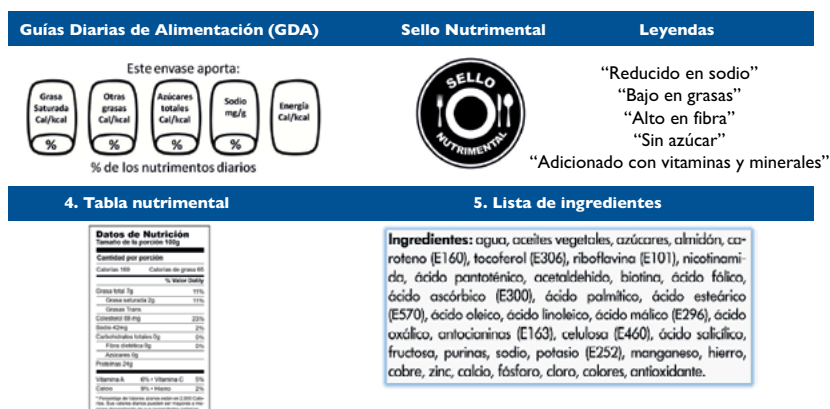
Guías Diarias de Alimentación (GDA)

Este envase aporta:

| Grasa Saturada Cal/kcal | Otras grasas Cal/kcal | Azúcares totales Cal/kcal | Sodio mg/g | Energía Cal/kcal |
|---|---|---|---|---|
| % | % | % | % | |

% de los nutrimentos diarios

Sello Nutrimental

SELLO NUTRIMENTAL

Leyendas

"Reducido en sodio"
"Bajo en grasas"
"Alto en fibra"
"Sin azúcar"
"Adicionado con vitaminas y minerales"

4. Tabla nutrimental

Datos de Nutrición
Tamaño de la porción 100g

Cantidad por porción

Calorías 169 Calorías de grasa 65

% Valor Diario

| | |
|---|---|
| Grasa total 7g | 11% |
| Grasa saturada 2g | 11% |
| Grasas Trans | |
| Colesterol 69 mg | 23% |
| Sodio 42mg | 2% |
| Carbohidratos totales 0g | 0% |
| Fibra dietética 0g | 0% |
| Azúcares 0g | |
| Proteínas 24g | |
| Vitamina A 6% • Vitamina C | 5% |
| Calcio 8% • Hierro | 2% |

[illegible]

5. Lista de ingredientes

Ingredientes: agua, aceites vegetales, azúcares, almidón, caroteno (E160), tocoferol (E306), riboflavina (E101), nicotinamida, ácido pantoténico, acetaldehído, biotina, ácido fólico, ácido ascórbico (E300), ácido palmítico, ácido esteárico (E570), ácido oleico, ácido linoleico, ácido málico (E296), ácido oxálico, antocianinas (E163), celulosa (E460), ácido salicílico, fructosa, purinas, sodio, potasio (E252), manganeso, hierro, cobre, zinc, calcio, fósforo, cloro, colores, antioxidante.